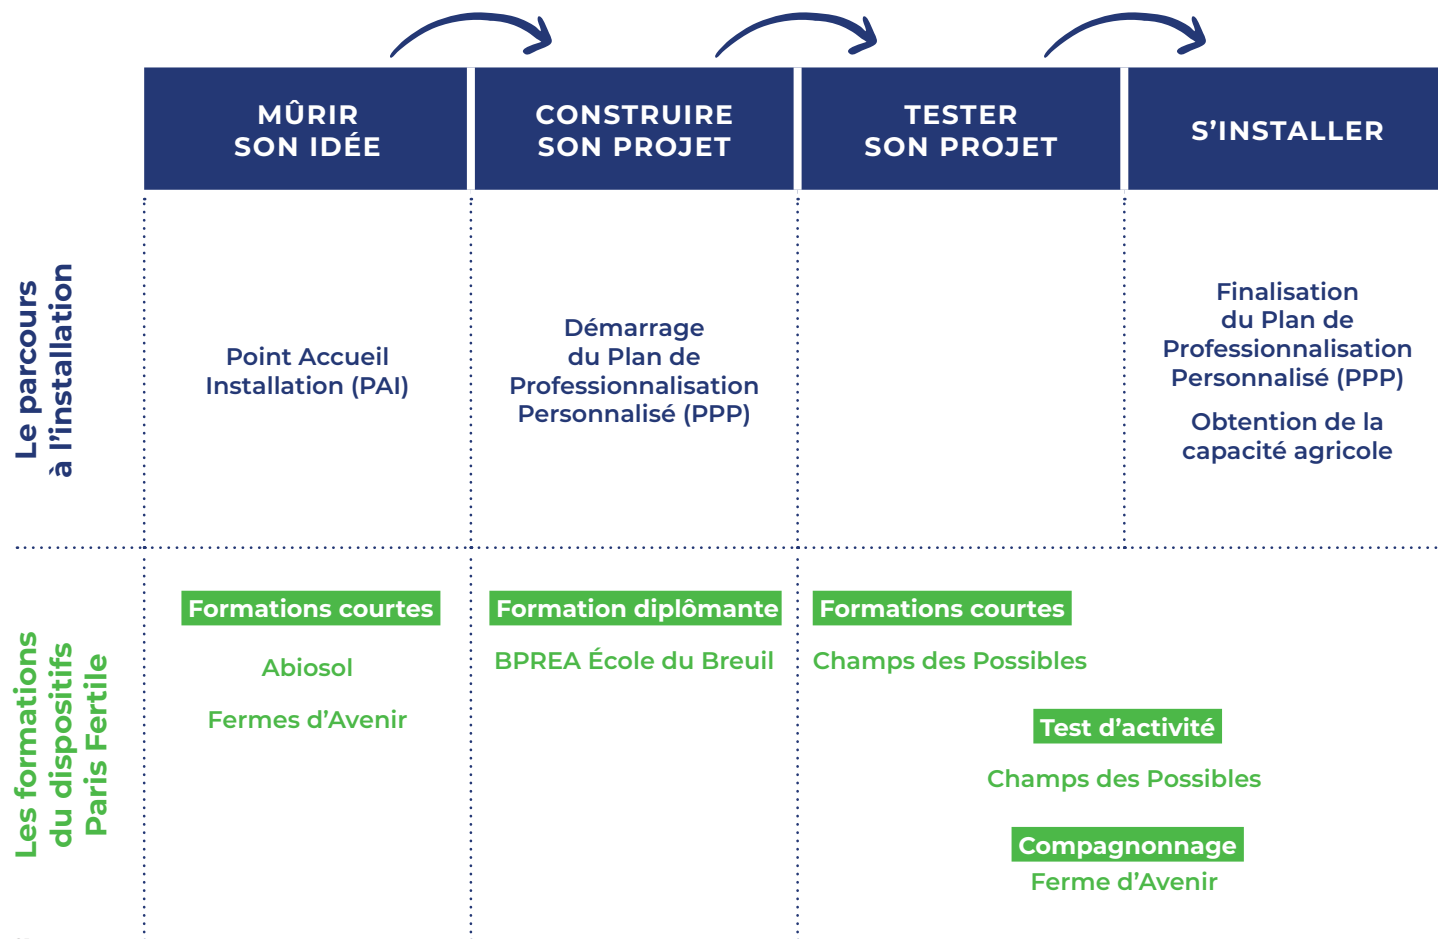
| | MÛRIR SON IDÉE | CONSTRUIRE SON PROJET | TESTER SON PROJET | S'INSTALLER |
|---|---|---|---|---|
| Le parcours à l'installation | Point Accueil Installation (PAI) | Démarrage du Plan de Professionnalisation Personnalisé (PPP) | | Finalisation du Plan de Professionnalisation Personnalisé (PPP) Obtention de la capacité agricole |
| Les formations du dispositifs Paris Fertile | Formations courtes Abiosol Fermes d'Avenir | Formation diplômante BPREA École du Breuil | Formations courtes Champs des Possibles | |

Test d'activité
Champs des Possibles

Compagnonnage
Ferme d'Avenir